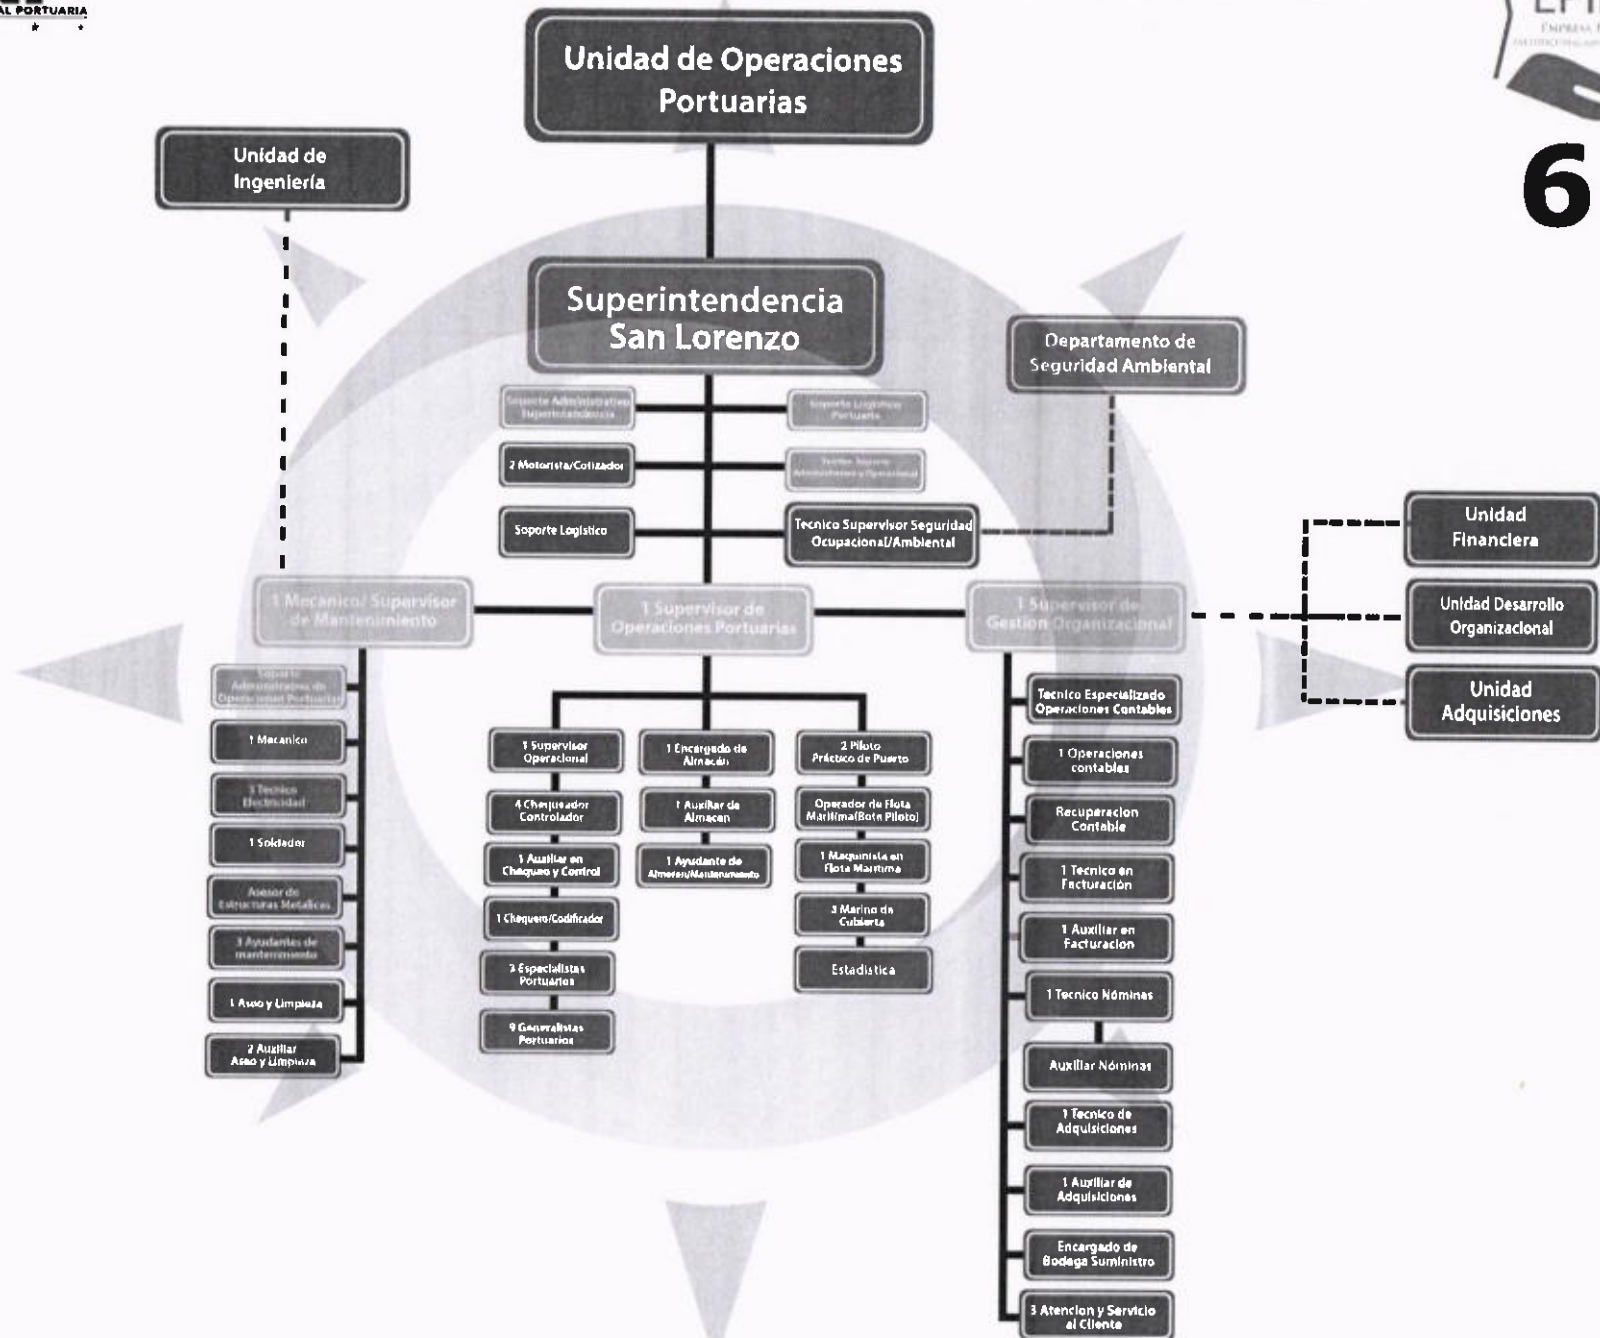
AL PORTUARIA

EMPRESA

6

Unidad de Operaciones Portuarias

Unidad de Ingeniería

Superintendencia San Lorenzo

Departamento de Seguridad Ambiental

Soporte Administrativo Superintendencia

Soporte Logístico Portuario

2 Motorista/Cotizador

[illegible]

Soporte Logístico

Tecnico Supervisor Seguridad Ocupacional/Ambiental

Unidad Financiera

Unidad Desarrollo Organizacional

Unidad Adquisiciones

1 Mecanico/ Supervisor de Mantenimiento

1 Supervisor de Operaciones Portuarias

1 Supervisor de Gestion Organizacional

Soporte Administrativo de Operaciones Portuarias

1 Mecanico

1 Tecnico Electricidad

1 Soldador

Asesor de Estructuras Metalicas

3 Ayudantes de mantenimiento

1 Aseo y Limpieza

2 Auxiliar Aseo y Limpieza

1 Supervisor Operacional

4 Chequeador Controlador

1 Auxiliar en Chequeo y Control

1 Chequero/Codificador

3 Especialistas Portuarios

9 Generalistas Portuarios

1 Encargado de Almacén

1 Auxiliar de Almacen

1 Ayudante de Almacen/Mantenimiento

2 Piloto Práctico de Puerto

Operador de Flota Maritima(Bote Piloto)

1 Maquinista en Flota Maritima

3 Marino de Cubierta

Estadistica

Tecnico Especializado Operaciones Contables

1 Operaciones contables

Recuperacion Contable

1 Tecnico en Facturación

1 Auxiliar en Facturacion

1 Tecnico Nóminas

Auxiliar Nóminas

1 Tecnico de Adquisiciones

1 Auxiliar de Adquisiciones

Encargado de Bodega Suministro

3 Atencion y Servicio al Cliente